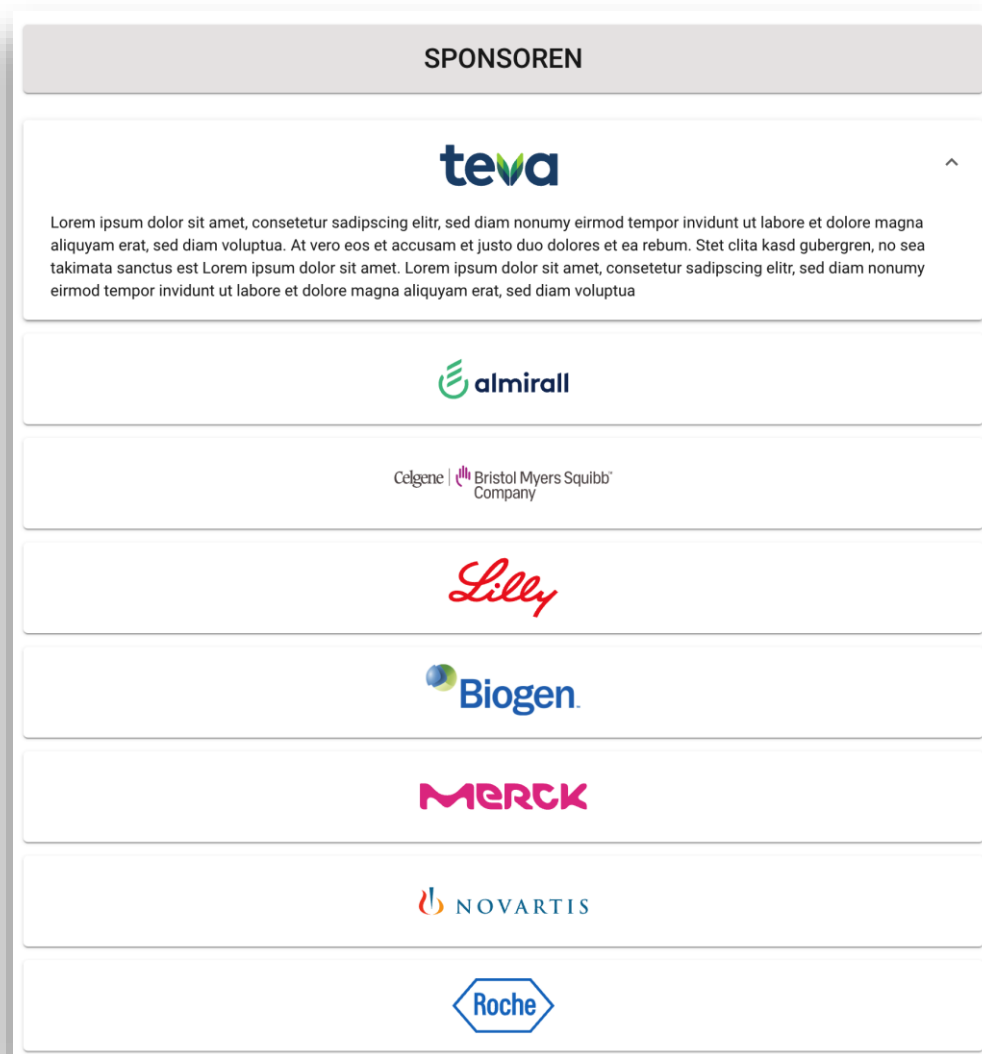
SPONSOREN

teva

^

Lorem ipsum dolor sit amet, consetetur sadipscing elitr, sed diam nonumy eirmod tempor invidunt ut labore et dolore magna aliquyam erat, sed diam voluptua. At vero eos et accusam et justo duo dolores et ea rebum. Stet clita kasd gubergren, no sea takimata sanctus est Lorem ipsum dolor sit amet. Lorem ipsum dolor sit amet, consetetur sadipscing elitr, sed diam nonumy eirmod tempor invidunt ut labore et dolore magna aliquyam erat, sed diam voluptua

almirall

Celgene | Bristol Myers Squibb™ Company

Lilly

Biogen.

MERCK

NOVARTIS

Roche